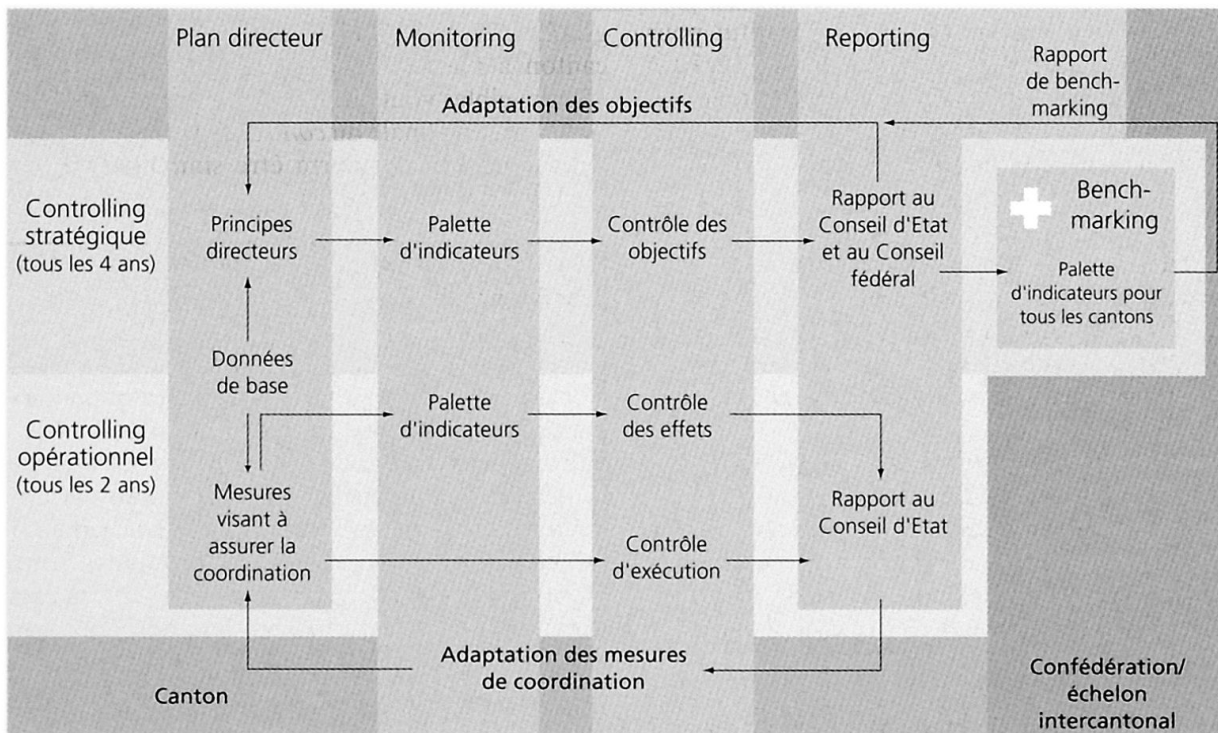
Plan directeur

Monitoring

Controlling

Reporting

Rapport de benchmarking

Adaptation des objectifs

Controlling stratégique (tous les 4 ans)

Principes directeurs

Palette d'indicateurs

Contrôle des objectifs

Rapport au Conseil d'Etat et au Conseil fédéral

Benchmarking

Palette d'indicateurs pour tous les cantons

Données de base

Controlling opérationnel (tous les 2 ans)

Palette d'indicateurs

Contrôle des effets

Mesures visant à assurer la coordination

Rapport au Conseil d'Etat

Contrôle d'exécution

Adaptation des mesures de coordination

Canton

Confédération/ échelon intercantonal